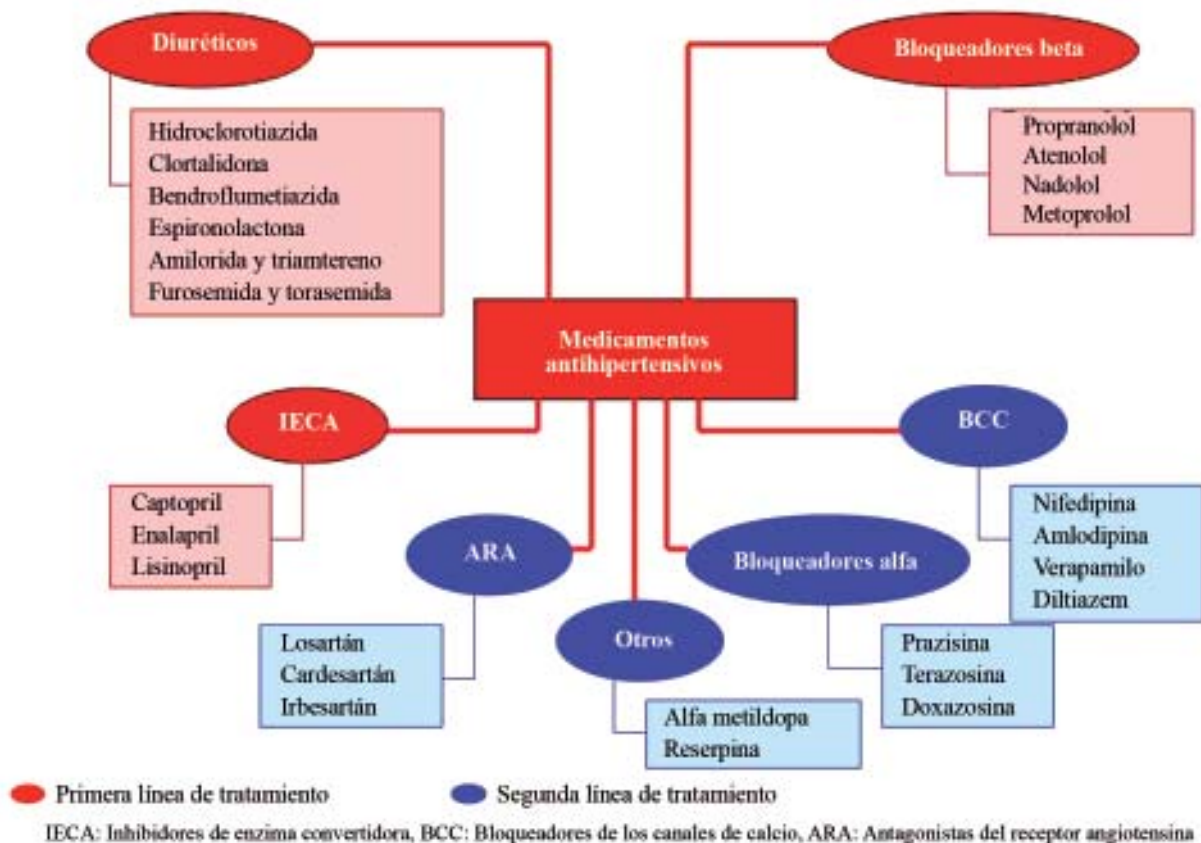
Diuréticos

Hidroclorotiazida
Clortalidona
Bendroflumetiazida
Espironolactona
Amilorida y triamtereno
Furosemida y torasemida

Bloqueadores beta

Propranolol
Atenolol
Nadolol
Metoprolol

Medicamentos antihipertensivos

IECA

Captopril
Enalapril
Lisinopril

BCC

Nifedipina
Amlodipina
Verapamilo
Diltiazem

ARA

Losartán
Cardesartán
Irbesartán

Bloqueadores alfa

Prazisina
Terazosina
Doxazosina

Otros

Alfa metildopa
Reserpina

Primera línea de tratamiento
Segunda línea de tratamiento

IECA: Inhibidores de enzima convertidora, BCC: Bloqueadores de los canales de calcio, ARA: Antagonistas del receptor angiotensina